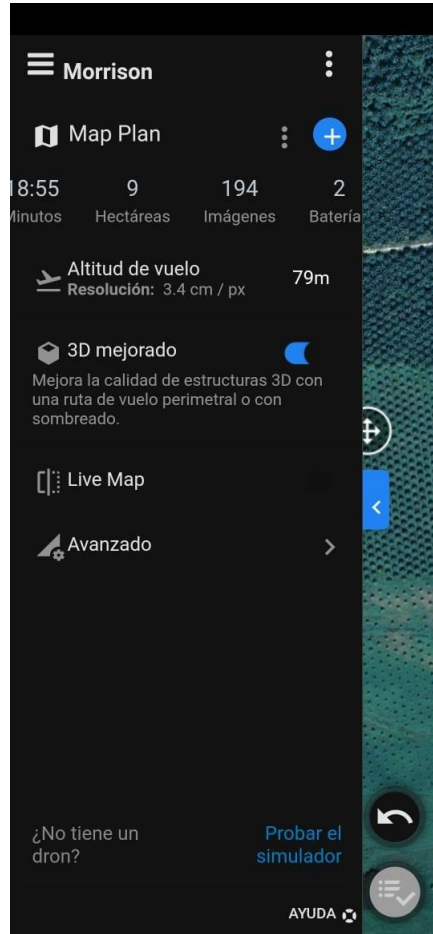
Morrison

Map Plan

18:55 Minutos
9 Hectáreas
194 Imágenes
2 Batería

Altitud de vuelo
Resolución: 3.4 cm / px
79m

3D mejorado
Mejora la calidad de estructuras 3D con una ruta de vuelo perimetral o con sombreado.

Live Map

Avanzado

¿No tiene un dron?
Probar el simulador

AYUDA